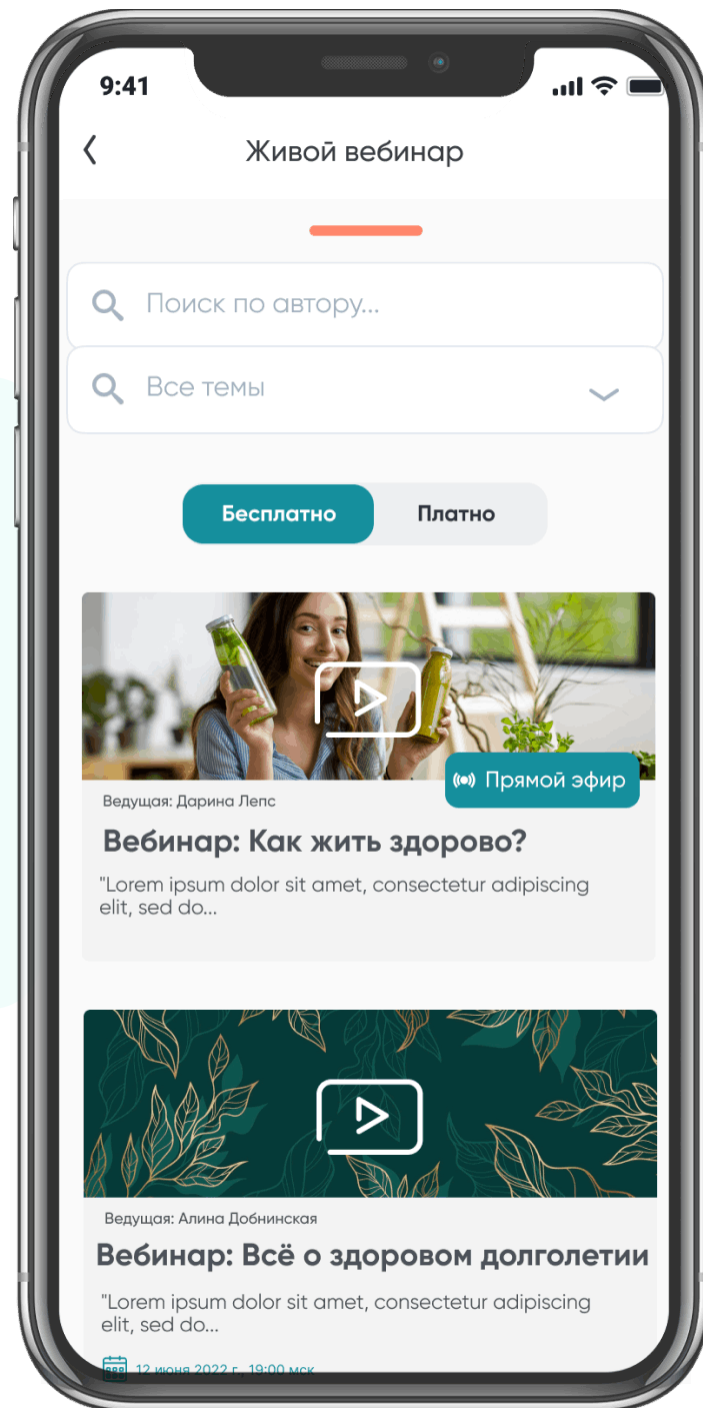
9:41

Живой вебинар

Поиск по автору...

Все темы

Бесплатно

Платно

Прямой эфир

Ведущая: Дарина Лепс

Вебинар: Как жить здорово?

"Lorem ipsum dolor sit amet, consectetur adipiscing elit, sed do...

Ведущая: Алина Добнинская

Вебинар: Всё о здоровом долголетии

"Lorem ipsum dolor sit amet, consectetur adipiscing elit, sed do...

12 июня 2022 г., 19:00 мск